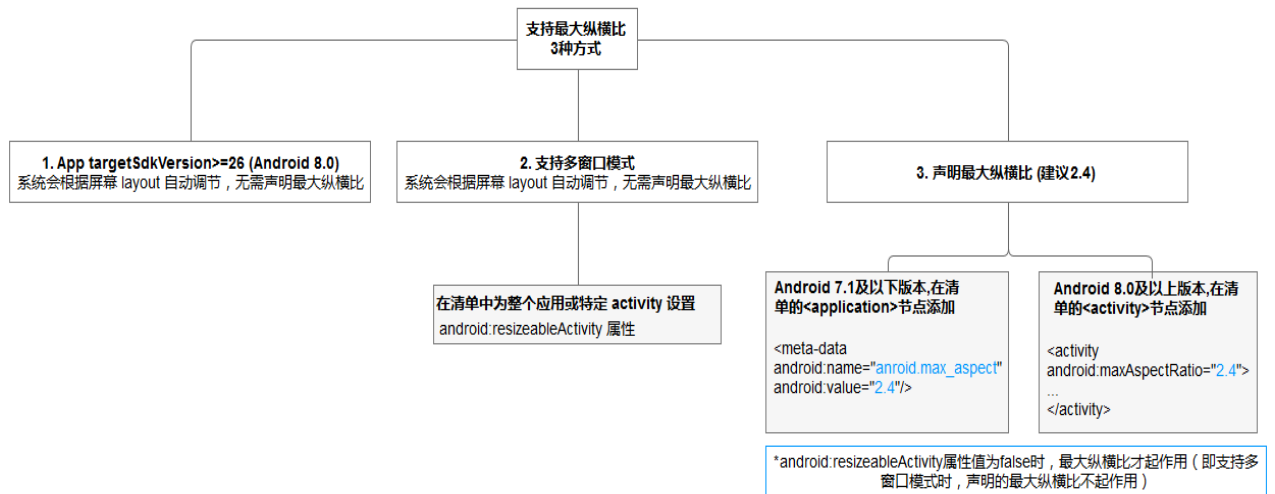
支持最大纵横比
3种方式

1. App targetSdkVersion>=26 (Android 8.0)
系统会根据屏幕 layout 自动调节，无需声明最大纵横比

2. 支持多窗口模式
系统会根据屏幕 layout 自动调节，无需声明最大纵横比

3. 声明最大纵横比 (建议2.4)

在清单中为整个应用或特定 activity 设置
android:resizeableActivity 属性

Android 7.1及以下版本,在清单的<application>节点添加

<meta-data
android:name="anroid.max_aspect"
android:value="2.4"/>

Android 8.0及以上版本,在清单的<activity>节点添加

<activity
android:maxAspectRatio="2.4">
...
</activity>

*android:resizeableActivity属性值为false时，最大纵横比才起作用（即支持多窗口模式时，声明的最大纵横比不起作用）